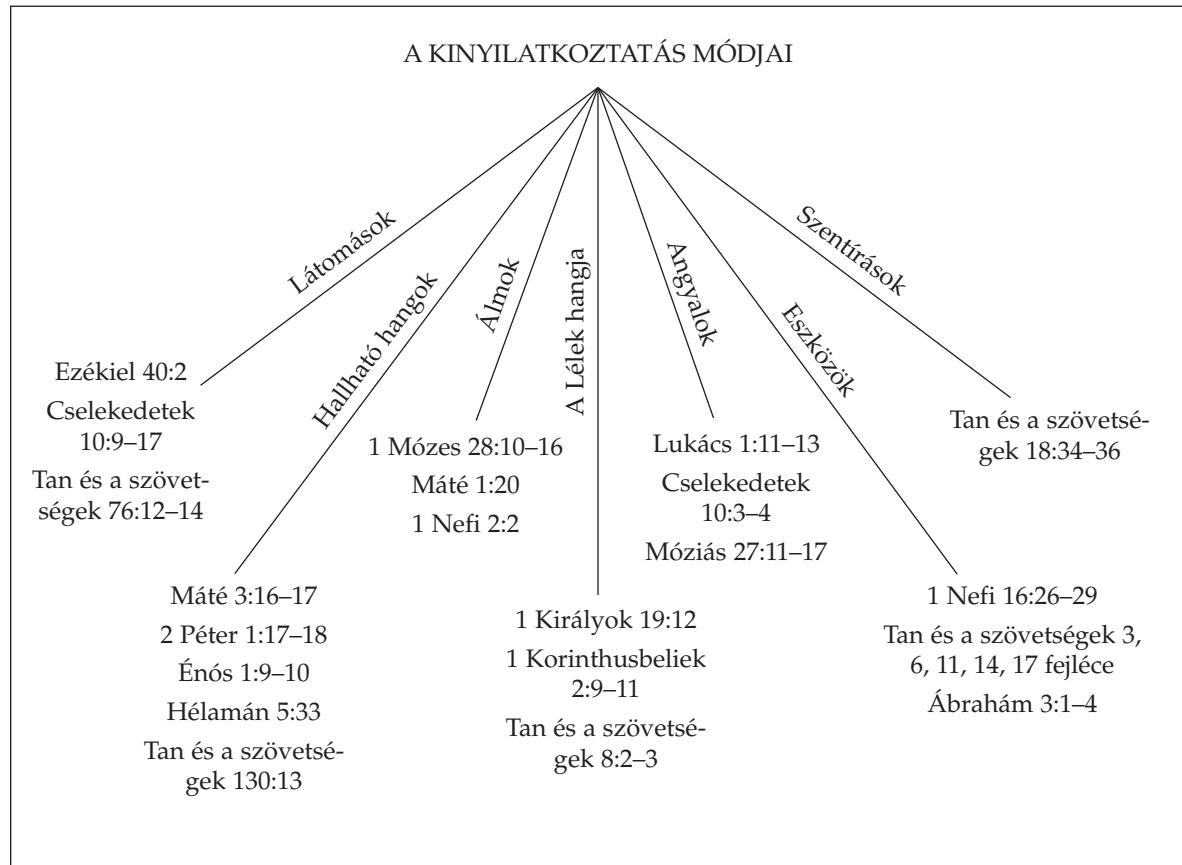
A KINYILATKOZTATÁS MÓDJAI

Látomások

Ezékiel 40:2

Cselekedetek 10:9–17

Tan és a szövetségek 76:12–14

Hallható hangok

Máté 3:16–17

2 Péter 1:17–18

Énós 1:9–10

Hélamán 5:33

Tan és a szövetségek 130:13

Álmok

1 Mózes 28:10–16

Máté 1:20

1 Nefi 2:2

A Lélek hangja

1 Királyok 19:12

1 Korinthusbeliek 2:9–11

Tan és a szövetségek 8:2–3

Angyalok

Lukács 1:11–13

Cselekedetek 10:3–4

Móziás 27:11–17

Eszközök

1 Nefi 16:26–29

Tan és a szövetségek 3, 6, 11, 14, 17 fejléce

Ábrahám 3:1–4

Szentírások

Tan és a szövetségek 18:34–36